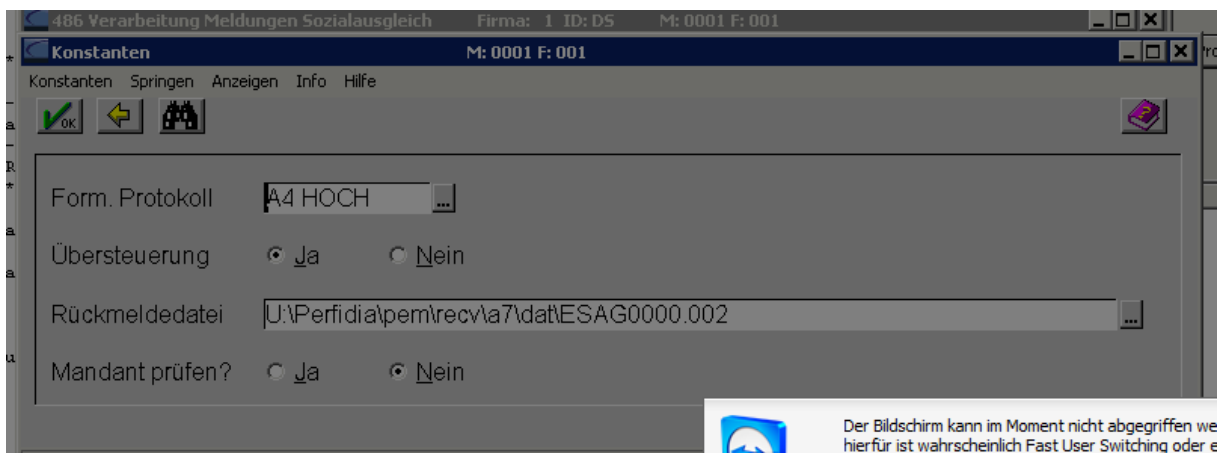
486 Verarbeitung Meldungen Sozialausgleich Firma: 1 ID: DS M: 0001 F: 001

Konstanten M: 0001 F: 001

Konstanten Springen Anzeigen Info Hilfe

OK

Form. Protokoll A4 HOCH ...

Übersteuerung Ja Nein

Rückmeldedatei U:\Perfidia\pem\recv\a7\dat\ESAG0000.002 ...

Mandant prüfen? Ja Nein

Der Bildschirm kann im Moment nicht abgegriffen we hierfür ist wahrscheinlich Fast User Switching oder e